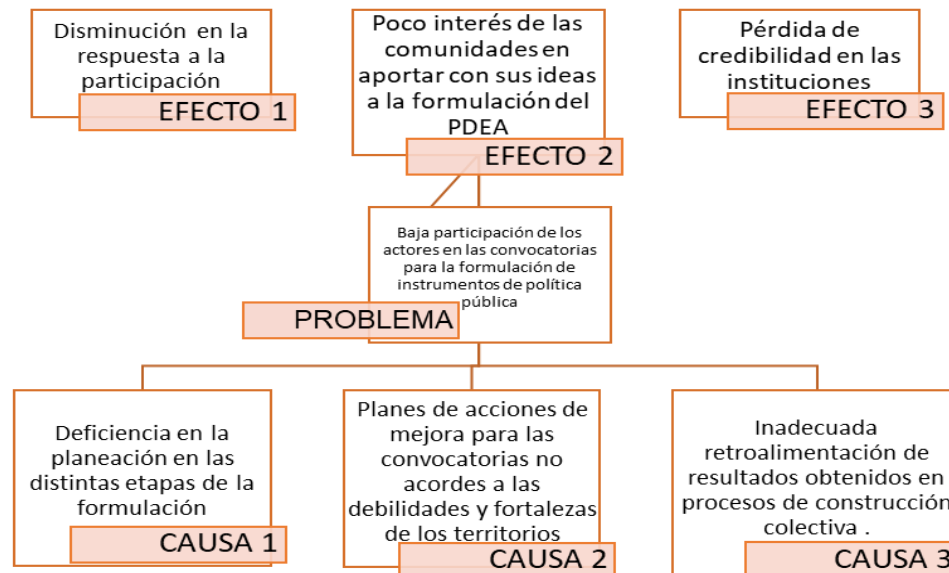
Disminución en la respuesta a la participación

EFECTO 1

Poco interés de las comunidades en aportar con sus ideas a la formulación del PDEA

EFECTO 2

Pérdida de credibilidad en las instituciones

EFECTO 3

Baja participación de los actores en las convocatorias para la formulación de instrumentos de política pública

PROBLEMA

Deficiencia en la planeación en las distintas etapas de la formulación

CAUSA 1

Planes de acciones de mejora para las convocatorias no acordes a las debilidades y fortalezas de los territorios

CAUSA 2

Inadecuada retroalimentación de resultados obtenidos en procesos de construcción colectiva .

CAUSA 3